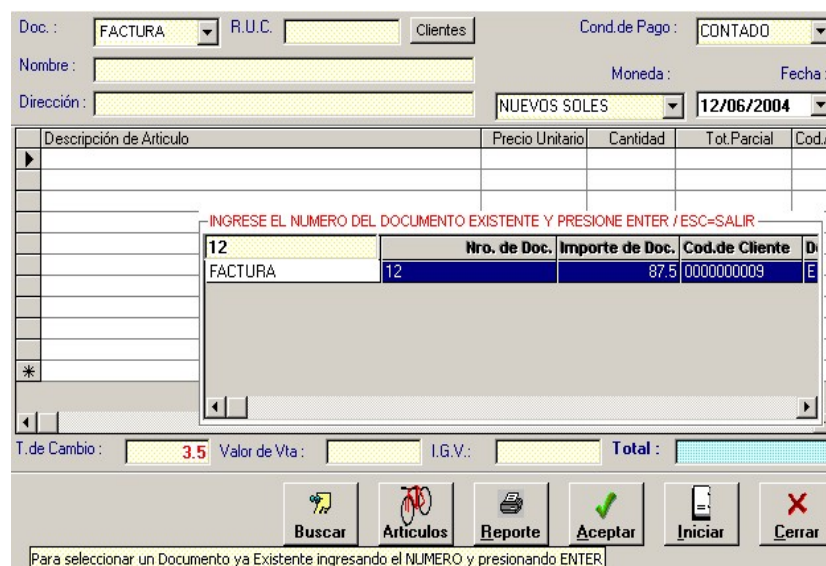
Doc.: FACTURA R.U.C. Clientes Cond.de Pago: CONTADO
Nombre: Moneda: Fecha
Dirección: NUEVOS SOLES 12/06/2004

| Descripción de Articulo | Precio Unitario | Cantidad | Tot.Parcial | Cod.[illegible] |
|---|---|---|---|---|

INGRESE EL NUMERO DEL DOCUMENTO EXISTENTE Y PRESIONE ENTER / ESC=SALIR

| 12 | Nro. de Doc. | Importe de Doc. | Cod.de Cliente | D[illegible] |
|---|---|---|---|---|
| FACTURA | 12 | 87.5 | 0000000009 | E |

T.de Cambio: 3.5 Valor de Vta: I.G.V.: Total:

Buscar Articulos Reporte Aceptar Iniciar Cerrar

Para seleccionar un Documento ya Existente ingresando el NUMERO y presionando ENTER